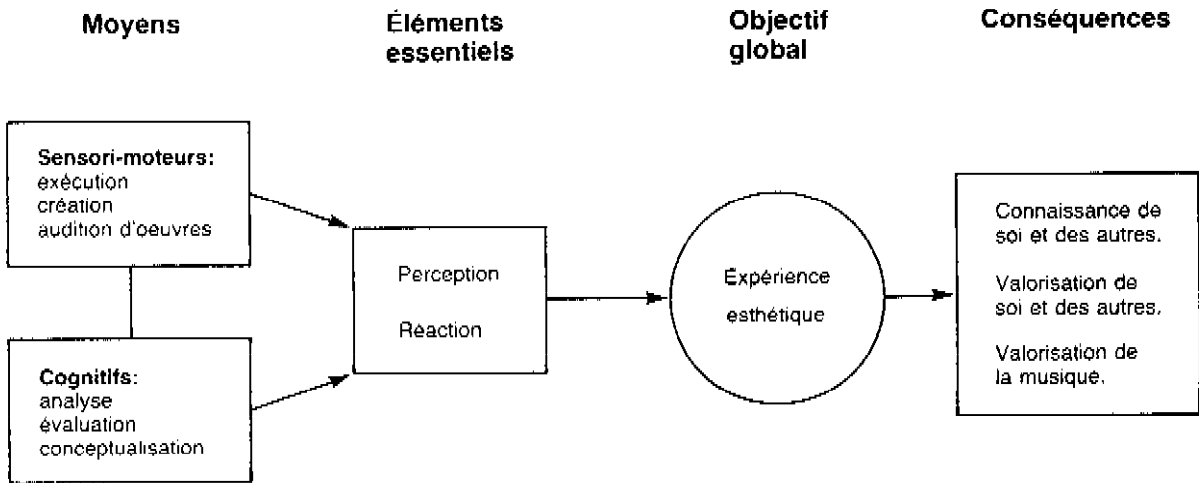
Moyens

Éléments essentiels

Objectif global

Conséquences

Sensori-moteurs:
exécution
création
audition d'oeuvres

Cognitifs:
analyse
évaluation
conceptualisation

Perception

Réaction

Expérience esthétique

Connaissance de soi et des autres.

Valorisation de soi et des autres.

Valorisation de la musique.